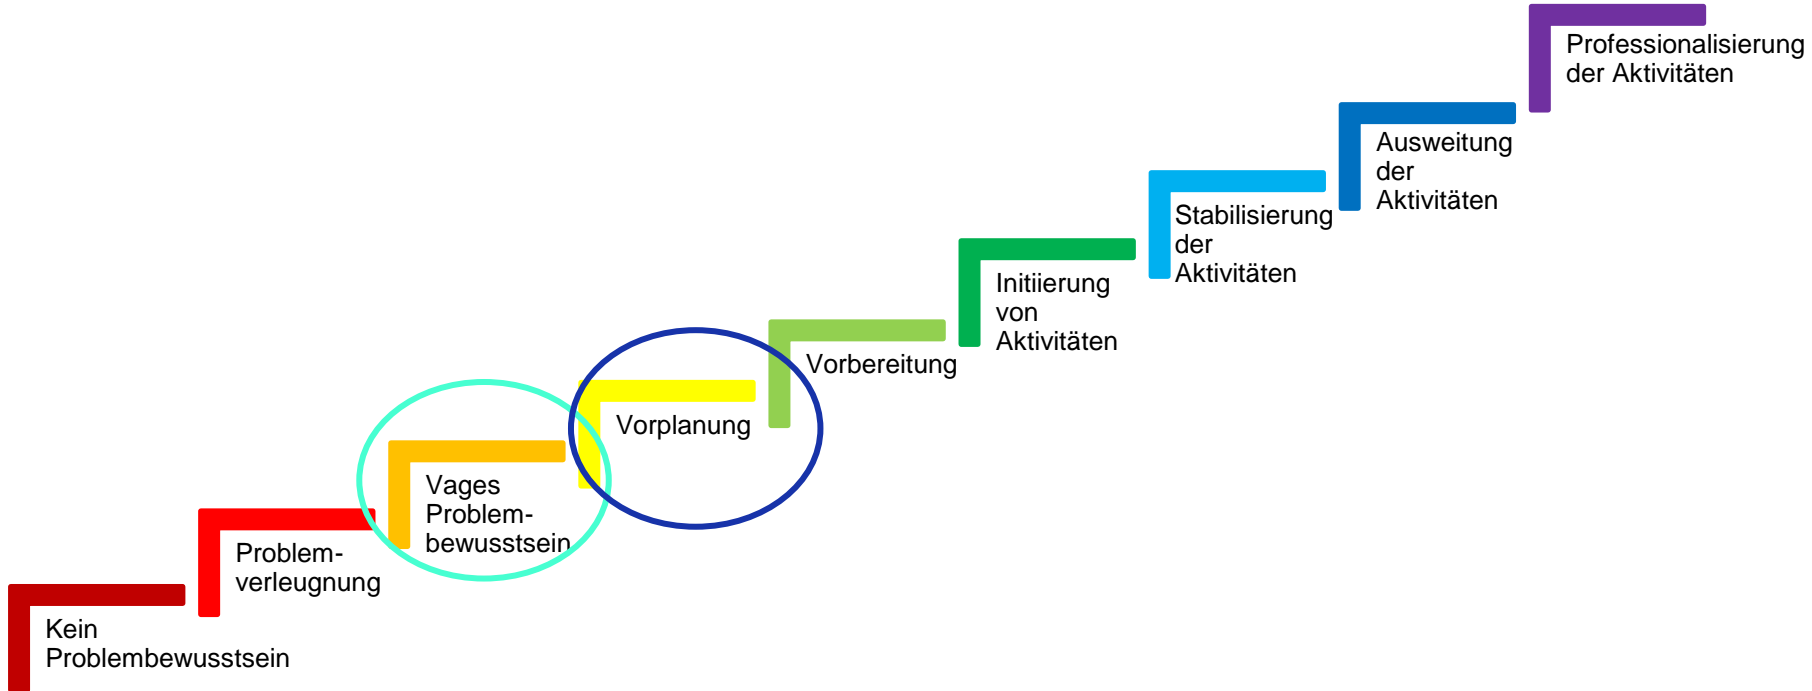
Kein Problembewusstsein

Problem-verleugnung

Vages Problem-bewusstsein

Vorplanung

Vorbereitung

Initiierung von Aktivitäten

Stabilisierung der Aktivitäten

Ausweitung der Aktivitäten

Professionalisierung der Aktivitäten